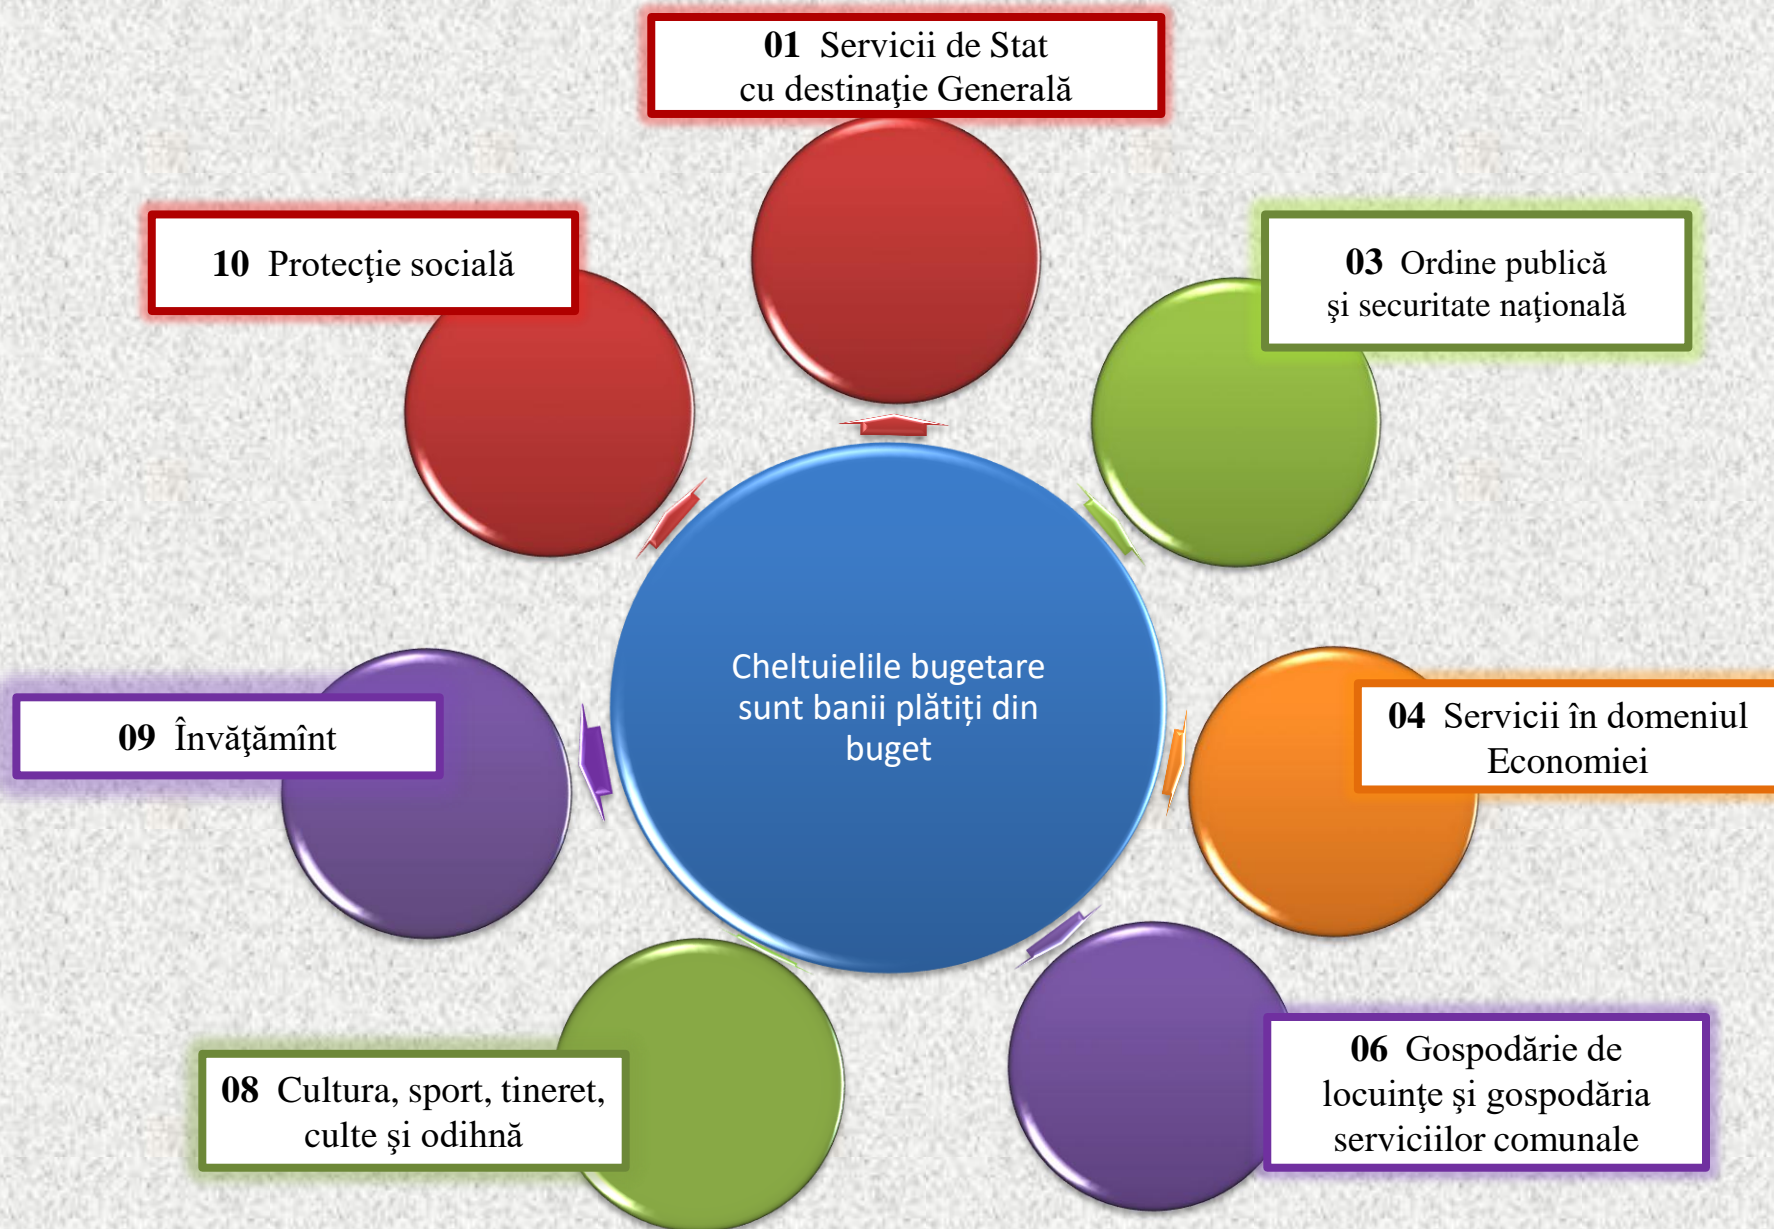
**01** Servicii de Stat cu destinaţie Generală

**03** Ordine publică şi securitate naţională

**04** Servicii în domeniul Economiei

**06** Gospodărie de locuinţe şi gospodăria serviciilor comunale

**08** Cultura, sport, tineret, culte şi odihnă

**09** Învăţămînt

**10** Protecţie socială

Cheltuielile bugetare sunt banii plătiți din buget